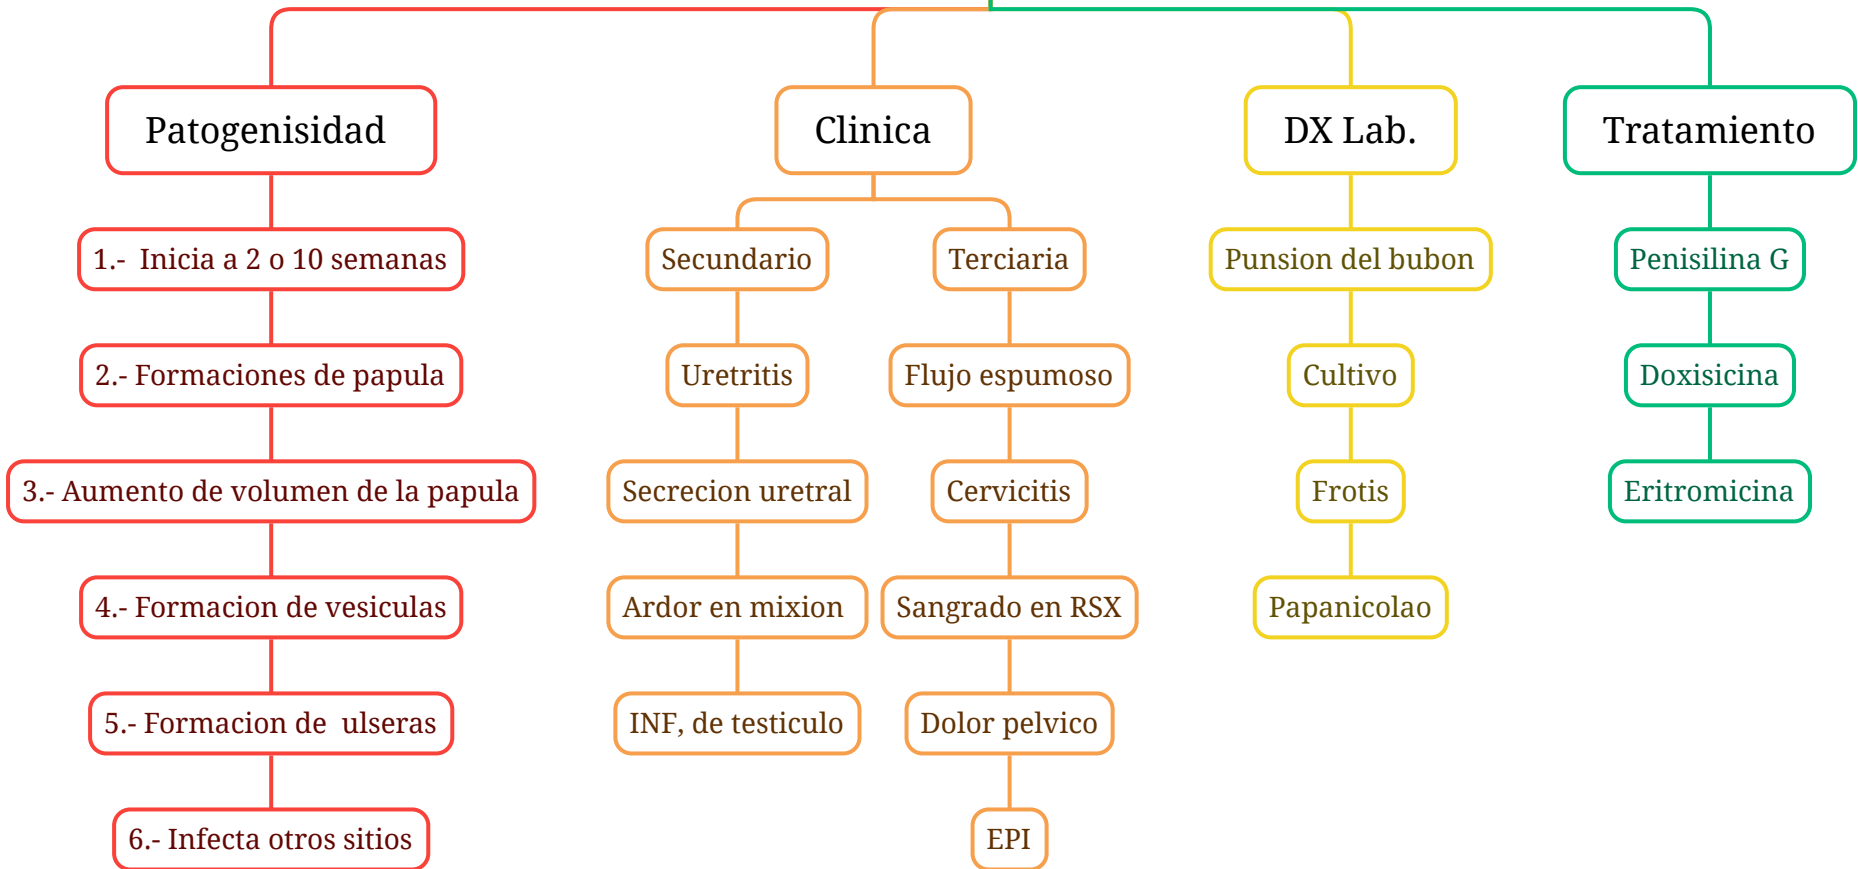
Patogenisidad

1.- Inicia a 2 o 10 semanas

2.- Formaciones de papula

3.- Aumento de volumen de la papula

4.- Formacion de vesiculas

5.- Formacion de ulseras

6.- Infecta otros sitios

Clinica

Secundario

Uretritis

Secrecion uretral

Ardor en mixion

INF, de testiculo

Terciaria

Flujo espumoso

Cervicitis

Sangrado en RSX

Dolor pelvico

EPI

DX Lab.

Punsion del bubon

Cultivo

Frotis

Papanicolao

Tratamiento

Penisilina G

Doxisicina

Eritromicina